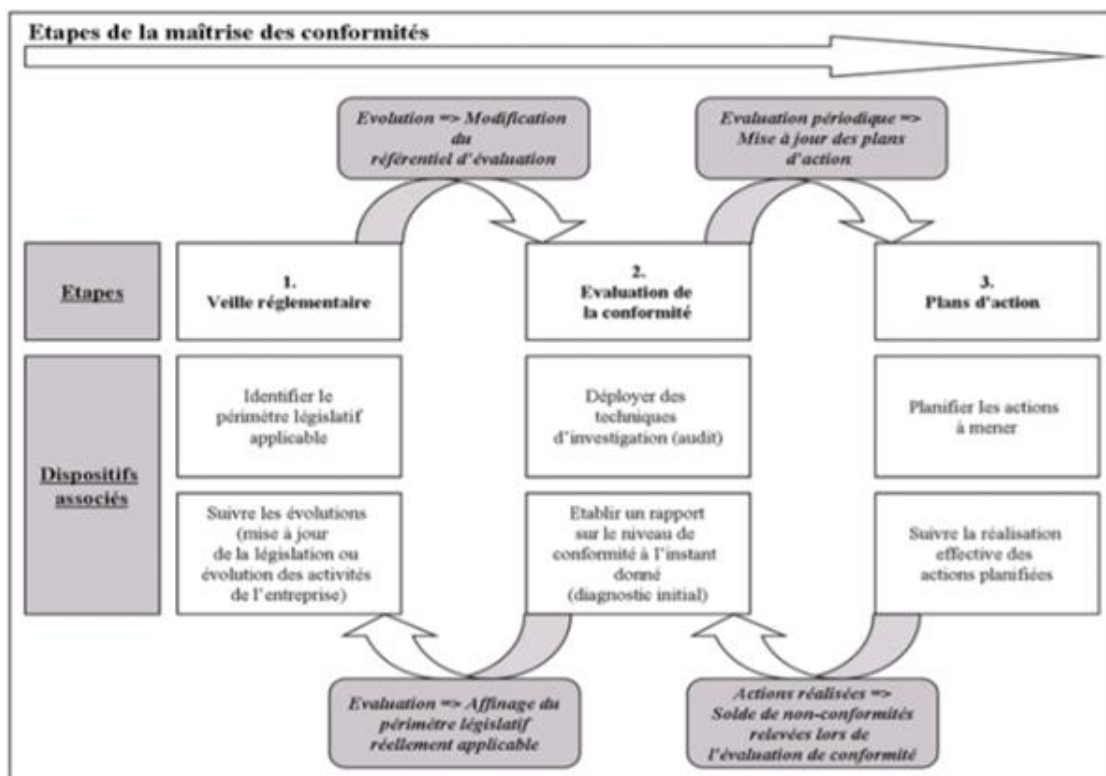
Etapes de la maîtrise des conformités

Evolution => Modification du référentiel d'évaluation

Evaluation périodique => Mise à jour des plans d'action

Etapes

1. Veille réglementaire

2. Evaluation de la conformité

3. Plans d'action

Dispositifs associés

Identifier le périmètre législatif applicable

Déployer des techniques d'investigation (audit)

Planifier les actions à mener

Suivre les évolutions (mise à jour de la législation ou évolution des activités de l'entreprise)

Etablir un rapport sur le niveau de conformité à l'instant donné (diagnostic initial)

Suivre la réalisation effective des actions planifiées

Evaluation => Affinage du périmètre législatif réellement applicable

Actions réalisées => Solde de non-conformités relevées lors de l'évaluation de conformité